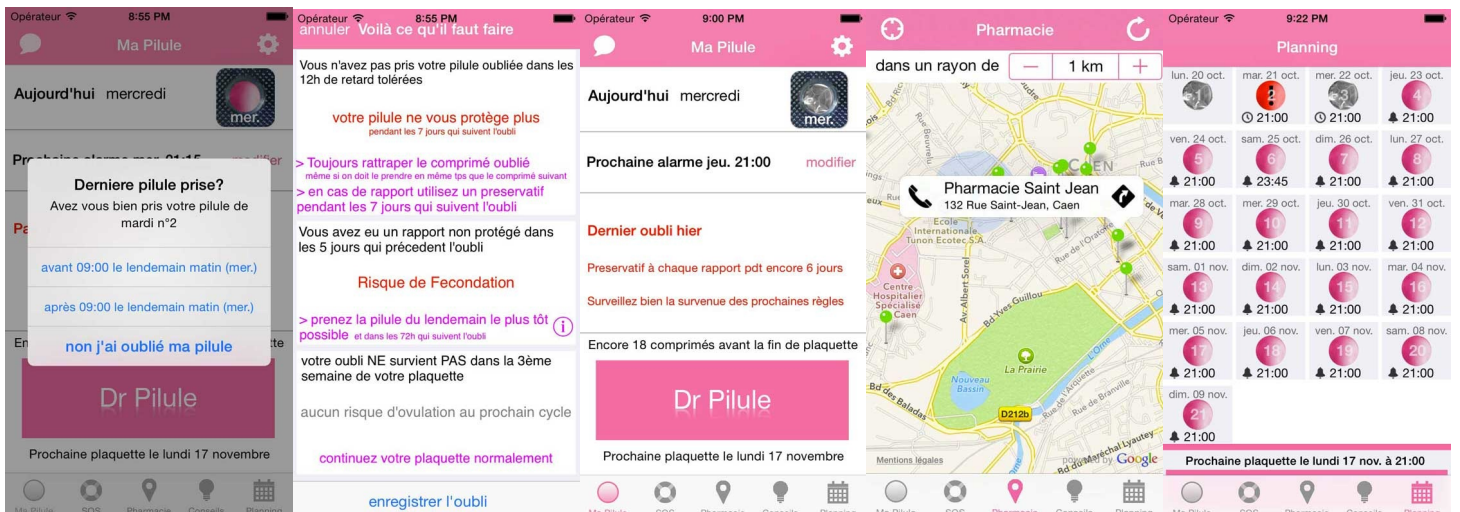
Opérateur 8:55 PM

Ma Pilule

Aujourd'hui mercredi

mer.

Prochaine alarme mar. 21:15 modifier

Derniere pilule prise?

Avez vous bien pris votre pilule de mardi n°2

avant 09:00 le lendemain matin (mer.)

après 09:00 le lendemain matin (mer.)

non j'ai oublié ma pilule

Dr Pilule

Prochaine plaquette le lundi 17 novembre

Ma Pilule SOS Pharmacie Conseils Planning

Opérateur 8:55 PM

annuler Voilà ce qu'il faut faire

Vous n'avez pas pris votre pilule oubliée dans les 12h de retard tolérées

votre pilule ne vous protège plus

pendant les 7 jours qui suivent l'oubli

> Toujours rattraper le comprimé oublié

même si on doit le prendre en même tps que le comprimé suivant

> en cas de rapport utilisez un preservatif pendant les 7 jours qui suivent l'oubli

Vous avez eu un rapport non protégé dans les 5 jours qui précedent l'oubli

Risque de Fecondation

> prenez la pilule du lendemain le plus tôt possible et dans les 72h qui suivent l'oubli

votre oubli NE survient PAS dans la 3ème semaine de votre plaquette

aucun risque d'ovulation au prochain cycle

continuez votre plaquette normalement

enregistrer l'oubli

Opérateur 9:00 PM

Ma Pilule

Aujourd'hui mercredi

mer.

Prochaine alarme jeu. 21:00 modifier

Dernier oubli hier

Preservatif à chaque rapport pdt encore 6 jours

Surveillez bien la survenue des prochaines règles

Encore 18 comprimés avant la fin de plaquette

Dr Pilule

Prochaine plaquette le lundi 17 novembre

Ma Pilule SOS Pharmacie Conseils Planning

Pharmacie

dans un rayon de 1 km

Pharmacie Saint Jean

132 Rue Saint-Jean, Caen

Centre Hospitalier Spécialisé Caen

Ecole Internationale Tunon Ecotec S.A.

Av. Albert Sorel

Bd Yves Guillou

La Prairie

Nouveau Bassin

D212b

Mentions légales

Google

Ma Pilule SOS Pharmacie Conseils Planning

Opérateur 9:22 PM

Planning

| lun. 20 oct. | mar. 21 oct. | mer. 22 oct. | jeu. 23 oct. |
|---|---|---|---|
| 1 | 2 | 3 ◷ 21:00 | 4 21:00 |
| ven. 24 oct. 5 21:00 | sam. 25 oct. 6 23:45 | dim. 26 oct. 7 21:00 | lun. 27 oct. 8 21:00 |
| mar. 28 oct. 9 21:00 | mer. 29 oct. 10 21:00 | jeu. 30 oct. 11 21:00 | ven. 31 oct. 12 21:00 |
| sam. 01 nov. 13 21:00 | dim. 02 nov. 14 21:00 | lun. 03 nov. 15 21:00 | mar. 04 nov. 16 21:00 |
| mer. 05 nov. 17 21:00 | jeu. 06 nov. 18 21:00 | ven. 07 nov. 19 21:00 | sam. 08 nov. 20 21:00 |
| dim. 09 nov. 21 21:00 | | | |

Prochaine plaquette le lundi 17 nov. à 21:00

Ma Pilule SOS Pharmacie Conseils Planning